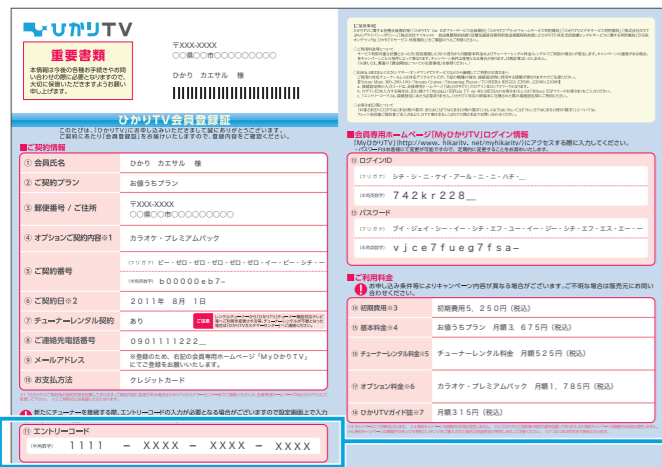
ひかりTV

重要書類
本書類は今後の各種手続きやお問い合わせの際に必要となりますので、大切に保管いただきますようお願い申し上げます。

〒XXX-XXXX
○○県○○市○○○○○○○○○

ひかり　カエサル　様

ひかりTV会員登録証

このたびは、「ひかりTV」にお申し込みいただきまして誠にありがとうございます。ご契約に基づく登録内容をお届けいたしますので、登録内容をご確認ください。

■ご契約情報

| | |
|---|---|
| ① 会員氏名 | ひかり　カエサル　様 |
| ② ご契約プラン | お値うちプラン |
| ③ 郵便番号 / ご住所 | 〒XXX-XXXX ○○県○○市○○○○○○○○○ |
| ④ オプションご契約内容※1 | カラオケ・プレミアムパック |
| ⑤ ご契約番号 | (フリガナ) ビー・ゼロ・ゼロ・ゼロ・ゼロ・ゼロ・イー・ビー・シチ・ー (半角英数字) b00000eb7– |
| ⑥ ご契約日※2 | 2011年　8月　1日 |
| ⑦ チューナーレンタル契約 | あり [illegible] |
| ⑧ ご連絡先電話番号 | 0901111222_ |
| ⑨ メールアドレス | ※登録のため、右記の会員専用ホームページ「Myひかりテレビ」にてご登録をお願いいたします。 |
| ⑩ お支払方法 | クレジットカード |

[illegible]

新たにチューナーを接続する際、エントリーコードの入力が必要となる場合がございますので設定画面上で入力

⑪ エントリーコード
(半角数字)　1111　–　XXXX　–　XXXX　–　XXXX

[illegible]

■会員専用ホームページ「Myひかりテレビ」ログイン情報
「Myひかりテレビ」(http://www.hikaritv.net/myhikaritv/)にアクセスする際に入力してください。
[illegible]

⑫ ログインID
(フリガナ) シチ・シー・ニ・ケイ・アール・ニ・ニ・ハチ・＿
(半角英数字) 742kr228_

⑬ パスワード
(フリガナ) ブイ・ジェイ・シー・イー・シチ・エフ・ユー・イー・ジー・シチ・エフ・エス・エー・–
(半角英数字) vjce7fueg7fsa–

■ご利用料金
お申し込み条件等によりキャンペーン内容が異なる場合がございます。ご不明な点は販売元にお問い合わせください。

| | |
|---|---|
| ⑭ 初期費用※3 | 初期費用 5，250円（税込） |
| ⑮ 基本料金※4 | お値うちプラン　月額3，675円（税込） |
| ⑯ チューナーレンタル料金※5 | チューナーレンタル料金　月額525円（税込） |
| ⑰ オプション料金※6 | カラオケ・プレミアムパック　月額1，785円（税込） |
| ⑱ ひかりTVガイド誌※7 | 月額315円（税込） |

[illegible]